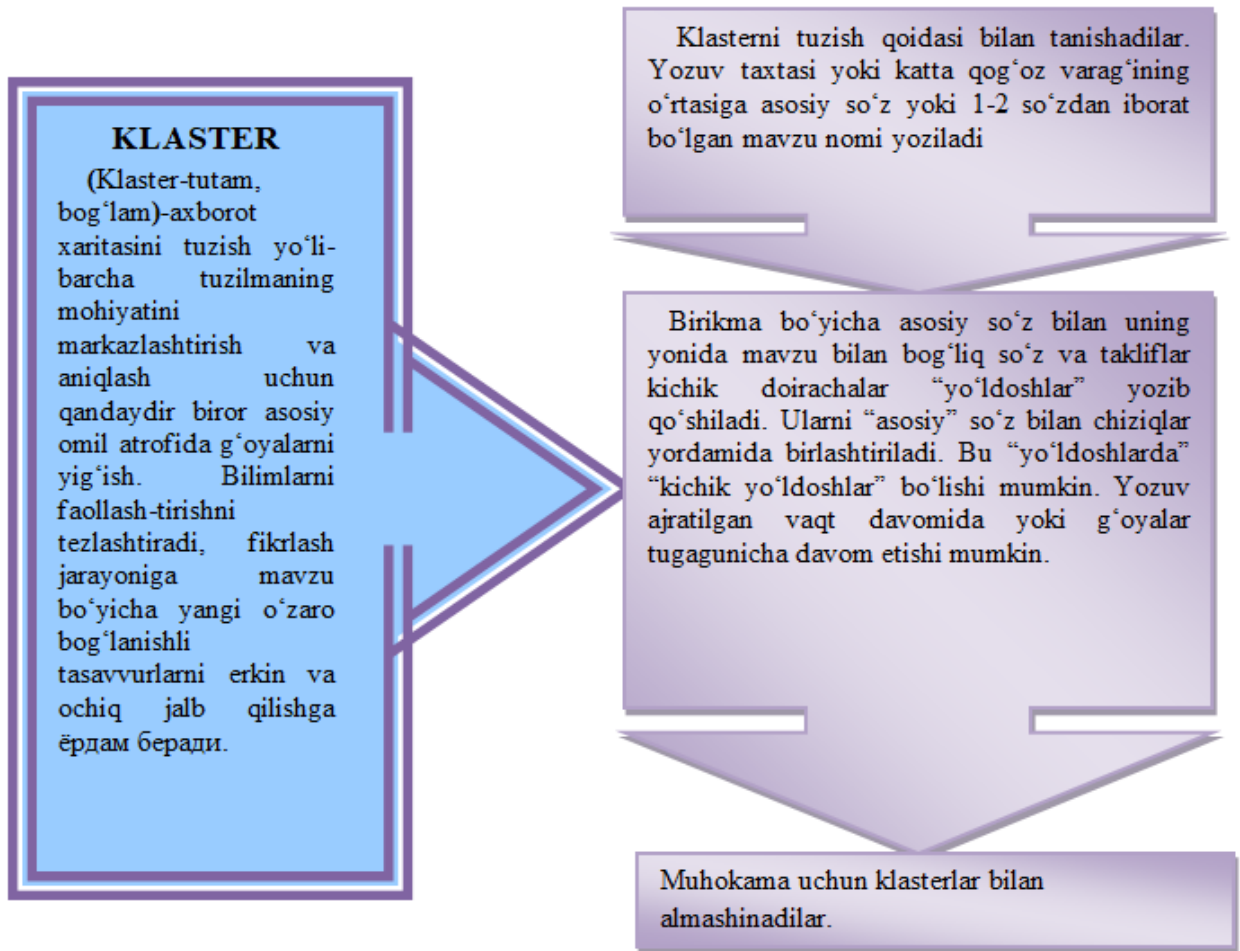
KLASTER

(Klaster-tutam, bog‘lam)-axborot xaritasini tuzish yo‘li-barcha tuzilmaning mohiyatini markazlashtirish va aniqlash uchun qandaydir biror asosiy omil atrofida g‘oyalarni yig‘ish. Bilimlarni faollash-tirishni tezlashtiradi, fikrlash jarayoniga mavzu bo‘yicha yangi o‘zaro bog‘lanishli tasavvurlarni erkin va ochiq jalb qilishga ёрдам беради.

Klasterni tuzish qoidasi bilan tanishadilar. Yozuv taxtasi yoki katta qog‘oz varag‘ining o‘rtasiga asosiy so‘z yoki 1-2 so‘zdan iborat bo‘lgan mavzu nomi yoziladi

Birikma bo‘yicha asosiy so‘z bilan uning yonida mavzu bilan bog‘liq so‘z va takliflar kichik doirachalar “yo‘ldoshlar” yozib qo‘shiladi. Ularni “asosiy” so‘z bilan chiziqlar yordamida birlashtiriladi. Bu “yo‘ldoshlarda” “kichik yo‘ldoshlar” bo‘lishi mumkin. Yozuv ajratilgan vaqt davomida yoki g‘oyalar tugagunicha davom etishi mumkin.

Muhokama uchun klasterlar bilan almashinadilar.